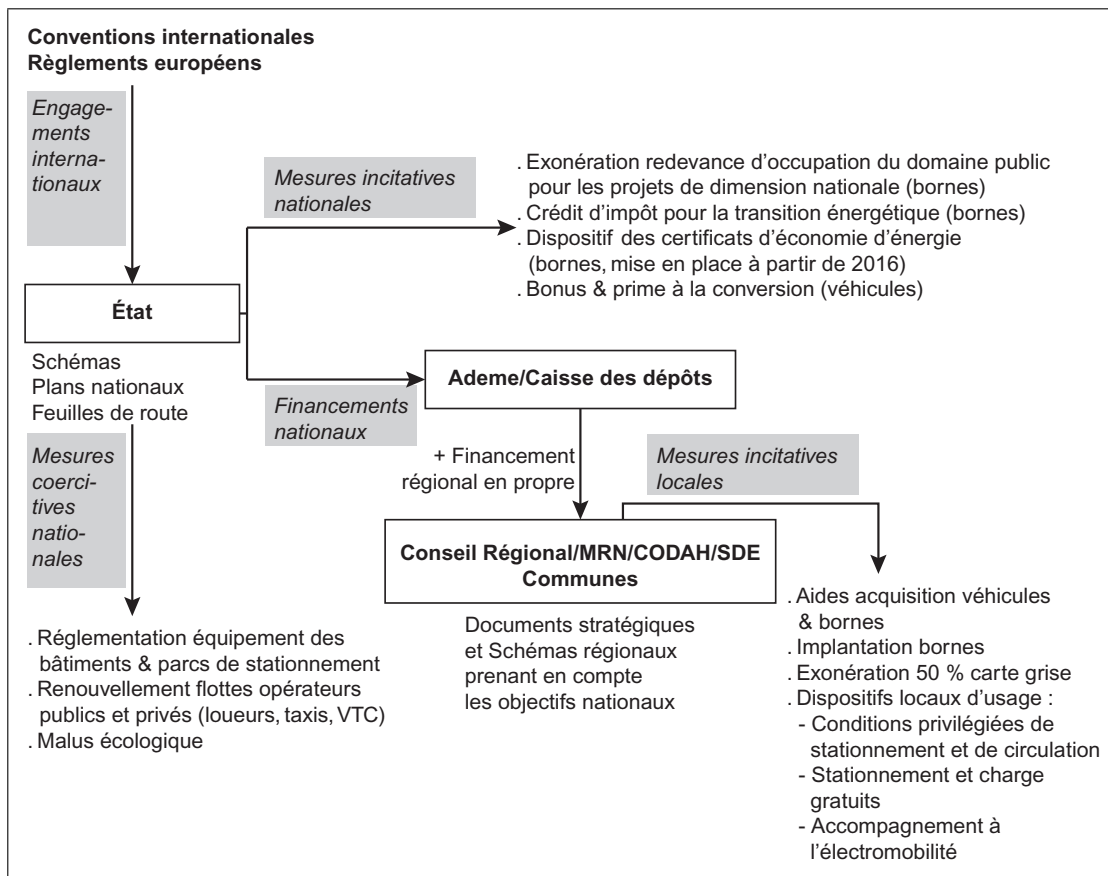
Conventions internationales
Règlements européens

Engagements internationaux

Mesures incitatives nationales

. Exonération redevance d'occupation du domaine public pour les projets de dimension nationale (bornes)
. Crédit d'impôt pour la transition énergétique (bornes)
. Dispositif des certificats d'économie d'énergie (bornes, mise en place à partir de 2016)
. Bonus & prime à la conversion (véhicules)

État

Schémas
Plans nationaux
Feuilles de route

Ademe/Caisse des dépôts

Financements nationaux

+ Financement régional en propre

Mesures incitatives locales

Mesures coercitives nationales

Conseil Régional/MRN/CODAH/SDE
Communes

. Aides acquisition véhicules & bornes
. Implantation bornes
. Exonération 50 % carte grise
. Dispositifs locaux d'usage :
- Conditions privilégiées de stationnement et de circulation
- Stationnement et charge gratuits
- Accompagnement à l'électromobilité

Documents stratégiques et Schémas régionaux prenant en compte les objectifs nationaux

. Réglementation équipement des bâtiments & parcs de stationnement
. Renouvellement flottes opérateurs publics et privés (loueurs, taxis, VTC)
. Malus écologique